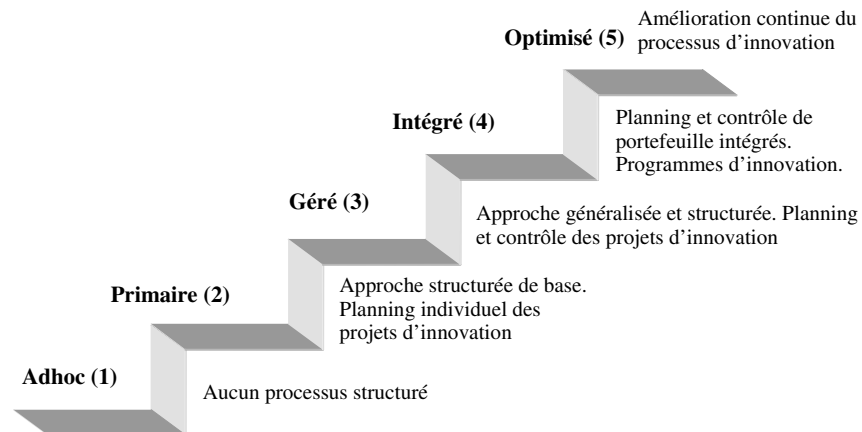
Optimisé (5)

Amélioration continue du processus d’innovation

Intégré (4)

Planning et contrôle de portefeuille intégrés. Programmes d’innovation.

Géré (3)

Approche généralisée et structurée. Planning et contrôle des projets d’innovation

Primaire (2)

Approche structurée de base. Planning individuel des projets d’innovation

Adhoc (1)

Aucun processus structuré